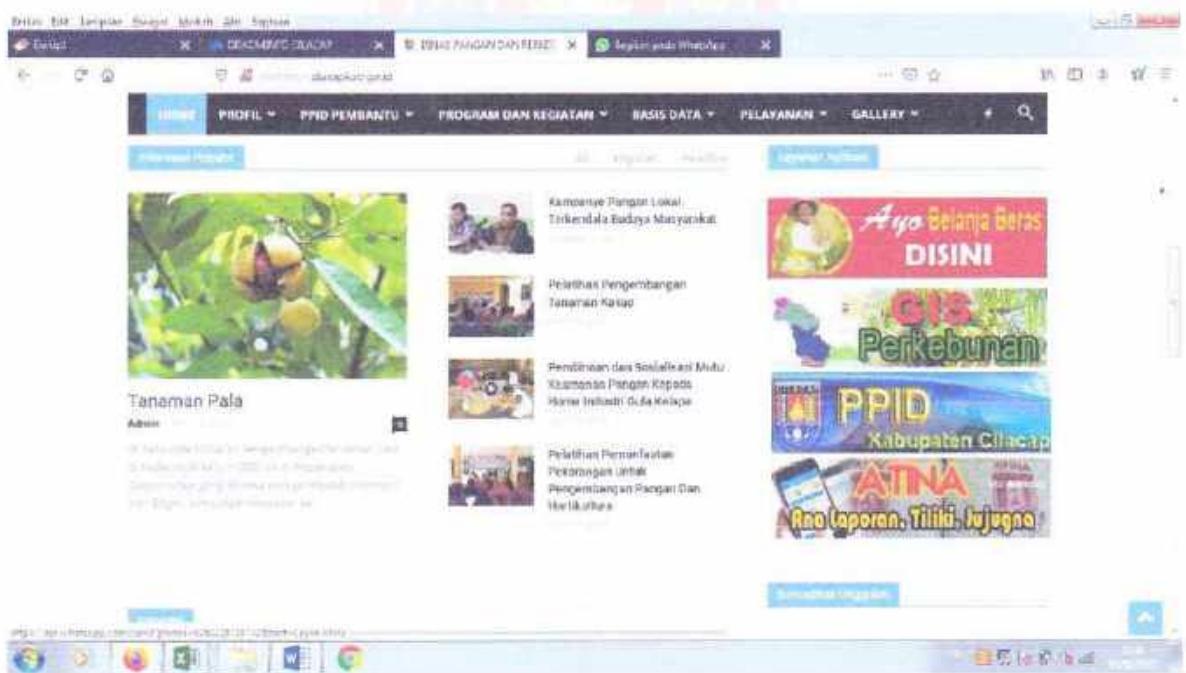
Berkas Edit Tampilan Riwayat Markah Alat Bantuan

Beranda | DEKOMINFO CILACAP | DINAS PANGAN DAN PERIKANAN | Kirim pesan WhatsApp

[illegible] .cilacapkab.go.id

HOME PROFIL PPID PEMBANTU PROGRAM DAN KEGIATAN BASIS DATA PELAYANAN GALLERY

Informasi Populer | All Kegiatan Headline

Tanaman Pala

Admin

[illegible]

Kampanye Pangan Lokal Terkendala Budaya Masyarakat

Pelatihan Pengembangan Tanaman Kakao

Pembinaan dan Sosialisasi Mutu Keamanan Pangan Kepada Home Industri Gula Kelapa

Pelatihan Pemanfaatan Pekarangan untuk Pengembangan Pangan Dan Hortikultura

Layanan Aplikasi

Ayo Belanja Beras DISINI

GIS Perkebunan

PPID Kabupaten Cilacap

ATINA Ana Laporan, Titiki, Jujugna

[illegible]